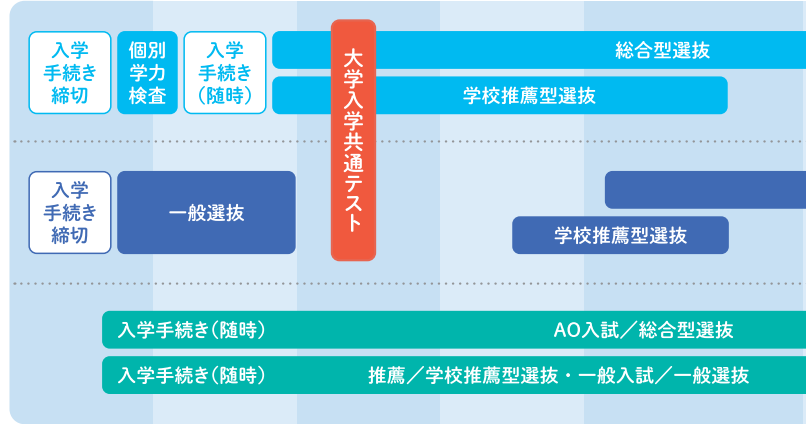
入学手続き締切

個別学力検査

入学手続き（随時）

総合型選抜

学校推薦型選抜

大学入学共通テスト

入学手続き締切

一般選抜

学校推薦型選抜

入学手続き（随時）

AO入試／総合型選抜

入学手続き（随時）

推薦／学校推薦型選抜・一般入試／一般選抜